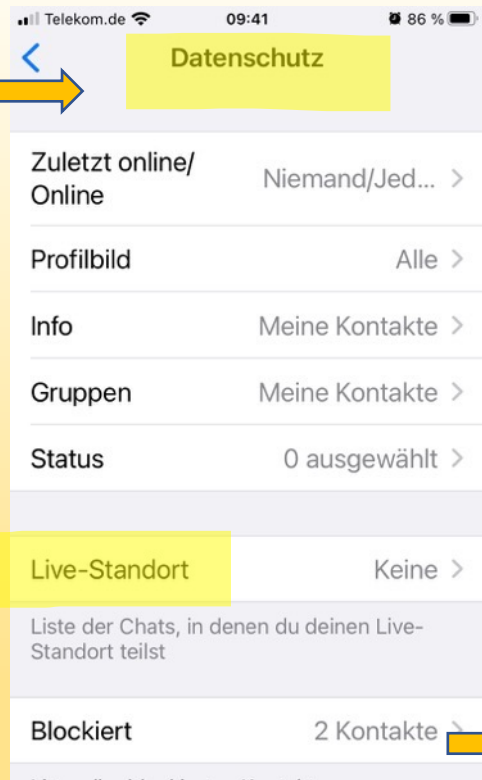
Telekom.de 09:41 86 %

Datenschutz

Zuletzt online/ Online Niemand/Jed...

Profilbild Alle

Info Meine Kontakte

Gruppen Meine Kontakte

Status 0 ausgewählt

Live-Standort Keine

Liste der Chats, in denen du deinen Live-Standort teilst

Blockiert 2 Kontakte

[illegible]